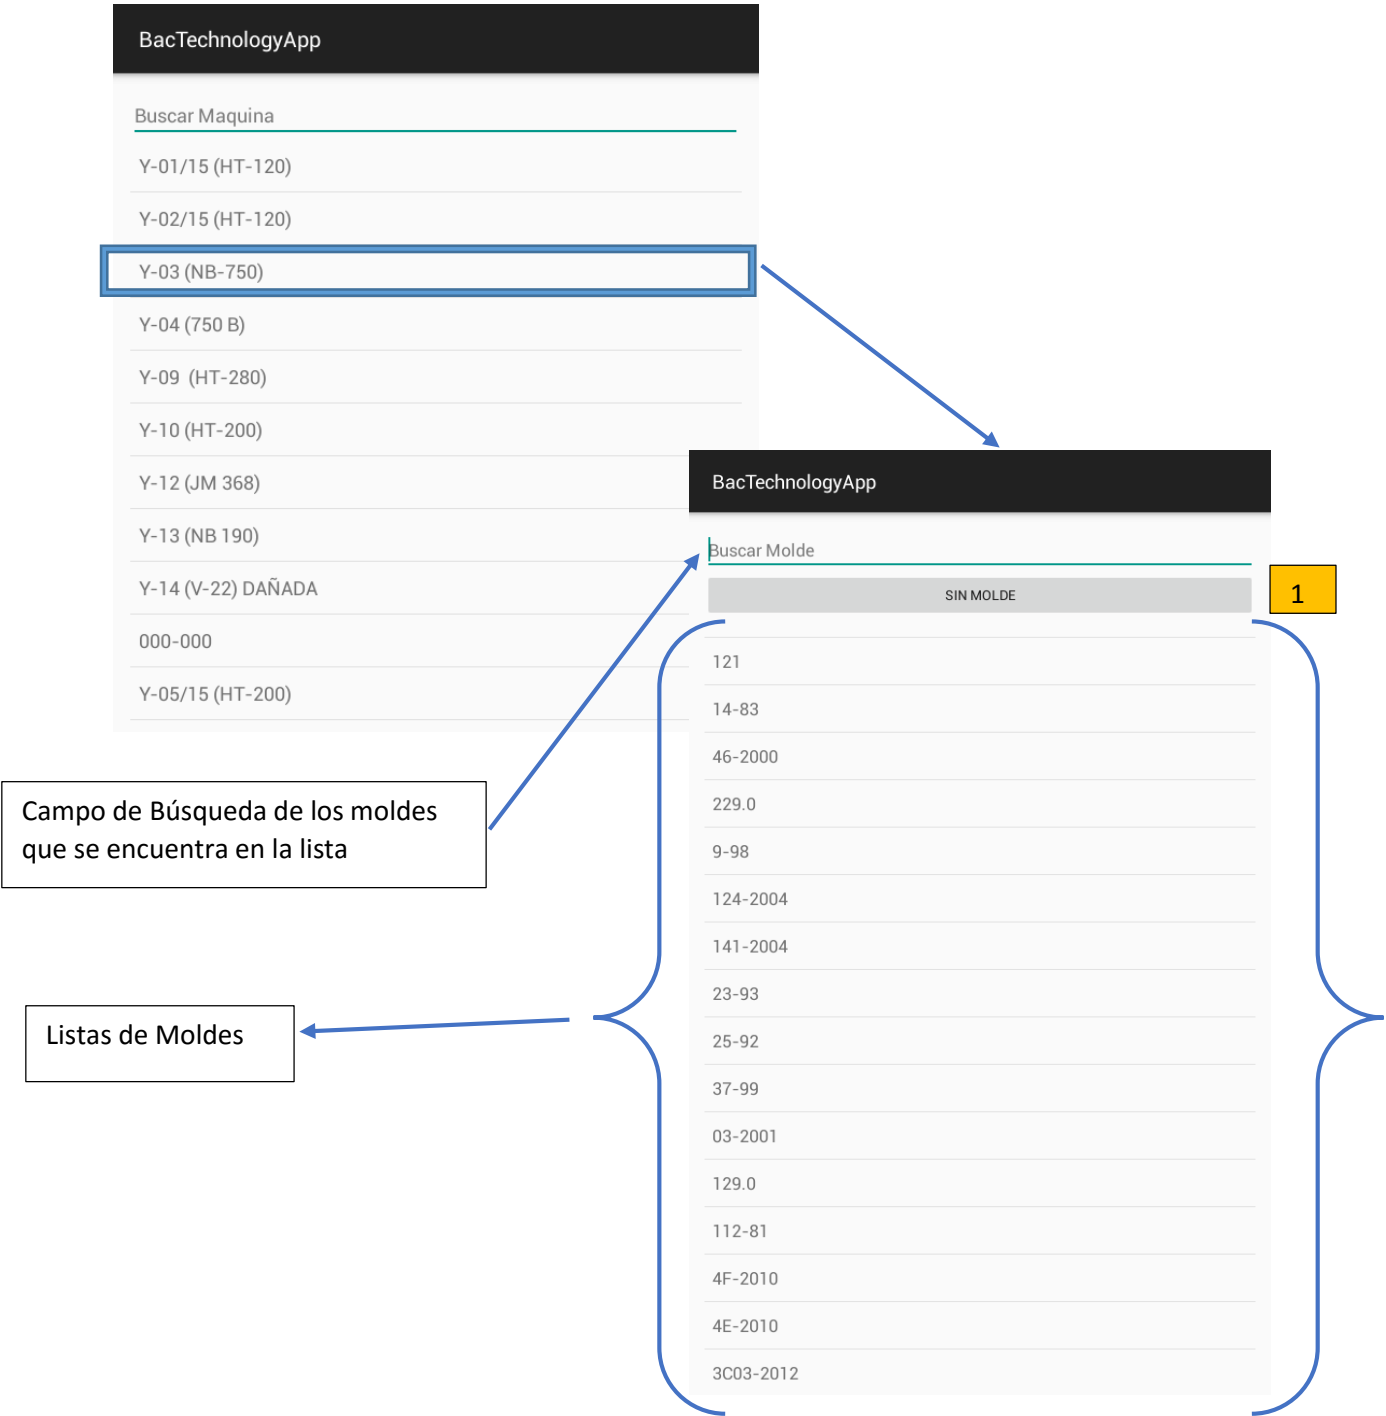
BacTechnologyApp

Buscar Maquina

Y-01/15 (HT-120)

Y-02/15 (HT-120)

Y-03 (NB-750)

Y-04 (750 B)

Y-09 (HT-280)

Y-10 (HT-200)

Y-12 (JM 368)

Y-13 (NB 190)

Y-14 (V-22) DAÑADA

000-000

Y-05/15 (HT-200)

BacTechnologyApp

Buscar Molde

SIN MOLDE

1

121

14-83

46-2000

229.0

9-98

124-2004

141-2004

23-93

25-92

37-99

03-2001

129.0

112-81

4F-2010

4E-2010

3C03-2012

Campo de Búsqueda de los moldes que se encuentra en la lista

Listas de Moldes